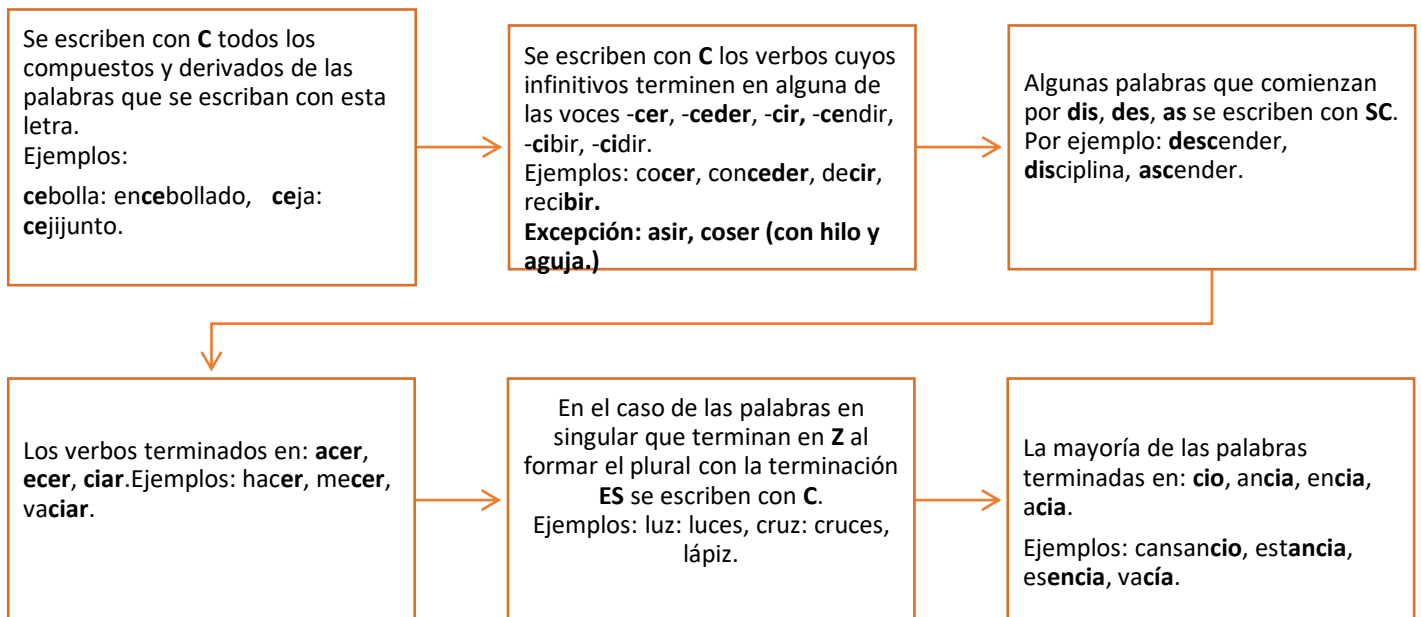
Se escriben con C todos los compuestos y derivados de las palabras que se escriban con esta letra.
Ejemplos:

cebolla: encebollado, ceja: cejijunto.

Se escriben con C los verbos cuyos infinitivos terminen en alguna de las voces -cer, -ceder, -cir, -cendir, -cibir, -cidir.
Ejemplos: cocer, conceder, decir, recibir.
Excepción: asir, coser (con hilo y aguja.)

Algunas palabras que comienzan por dis, des, as se escriben con SC.
Por ejemplo: descender, disciplina, ascender.

Los verbos terminados en: acer, ecer, ciar.Ejemplos: hacer, mecer, vaciar.

En el caso de las palabras en singular que terminan en Z al formar el plural con la terminación ES se escriben con C.
Ejemplos: luz: luces, cruz: cruces, lápiz.

La mayoría de las palabras terminadas en: cio, ancia, encia, acia.

Ejemplos: cansancio, estancia, esencia, vacía.